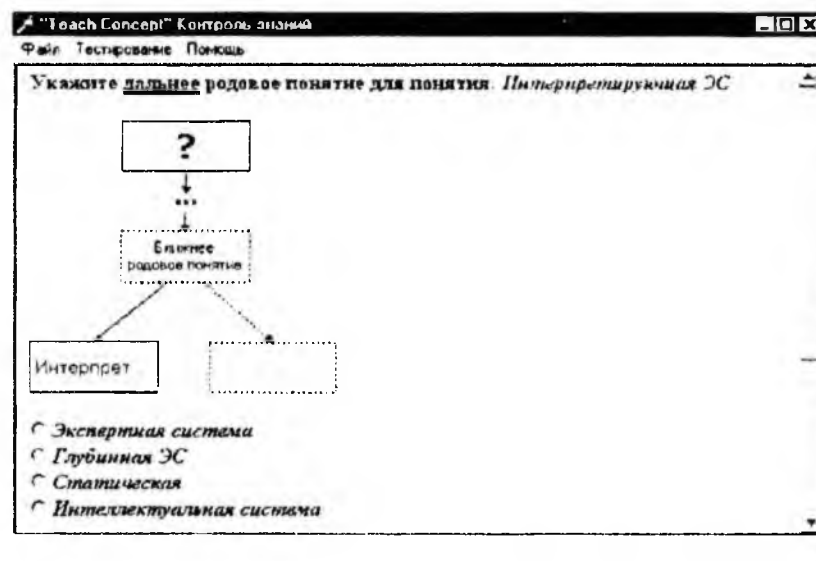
"Teach Concept" Контроль знаний

Файл Тестирование Помощь

Укажите дальнее родовое понятие для понятия. Интерпретирующая ЭС

?

...

Ближнее родовое понятие

Интерпрет

Экспертная система
Глубинная ЭС
Статическая
Интеллектуальная система